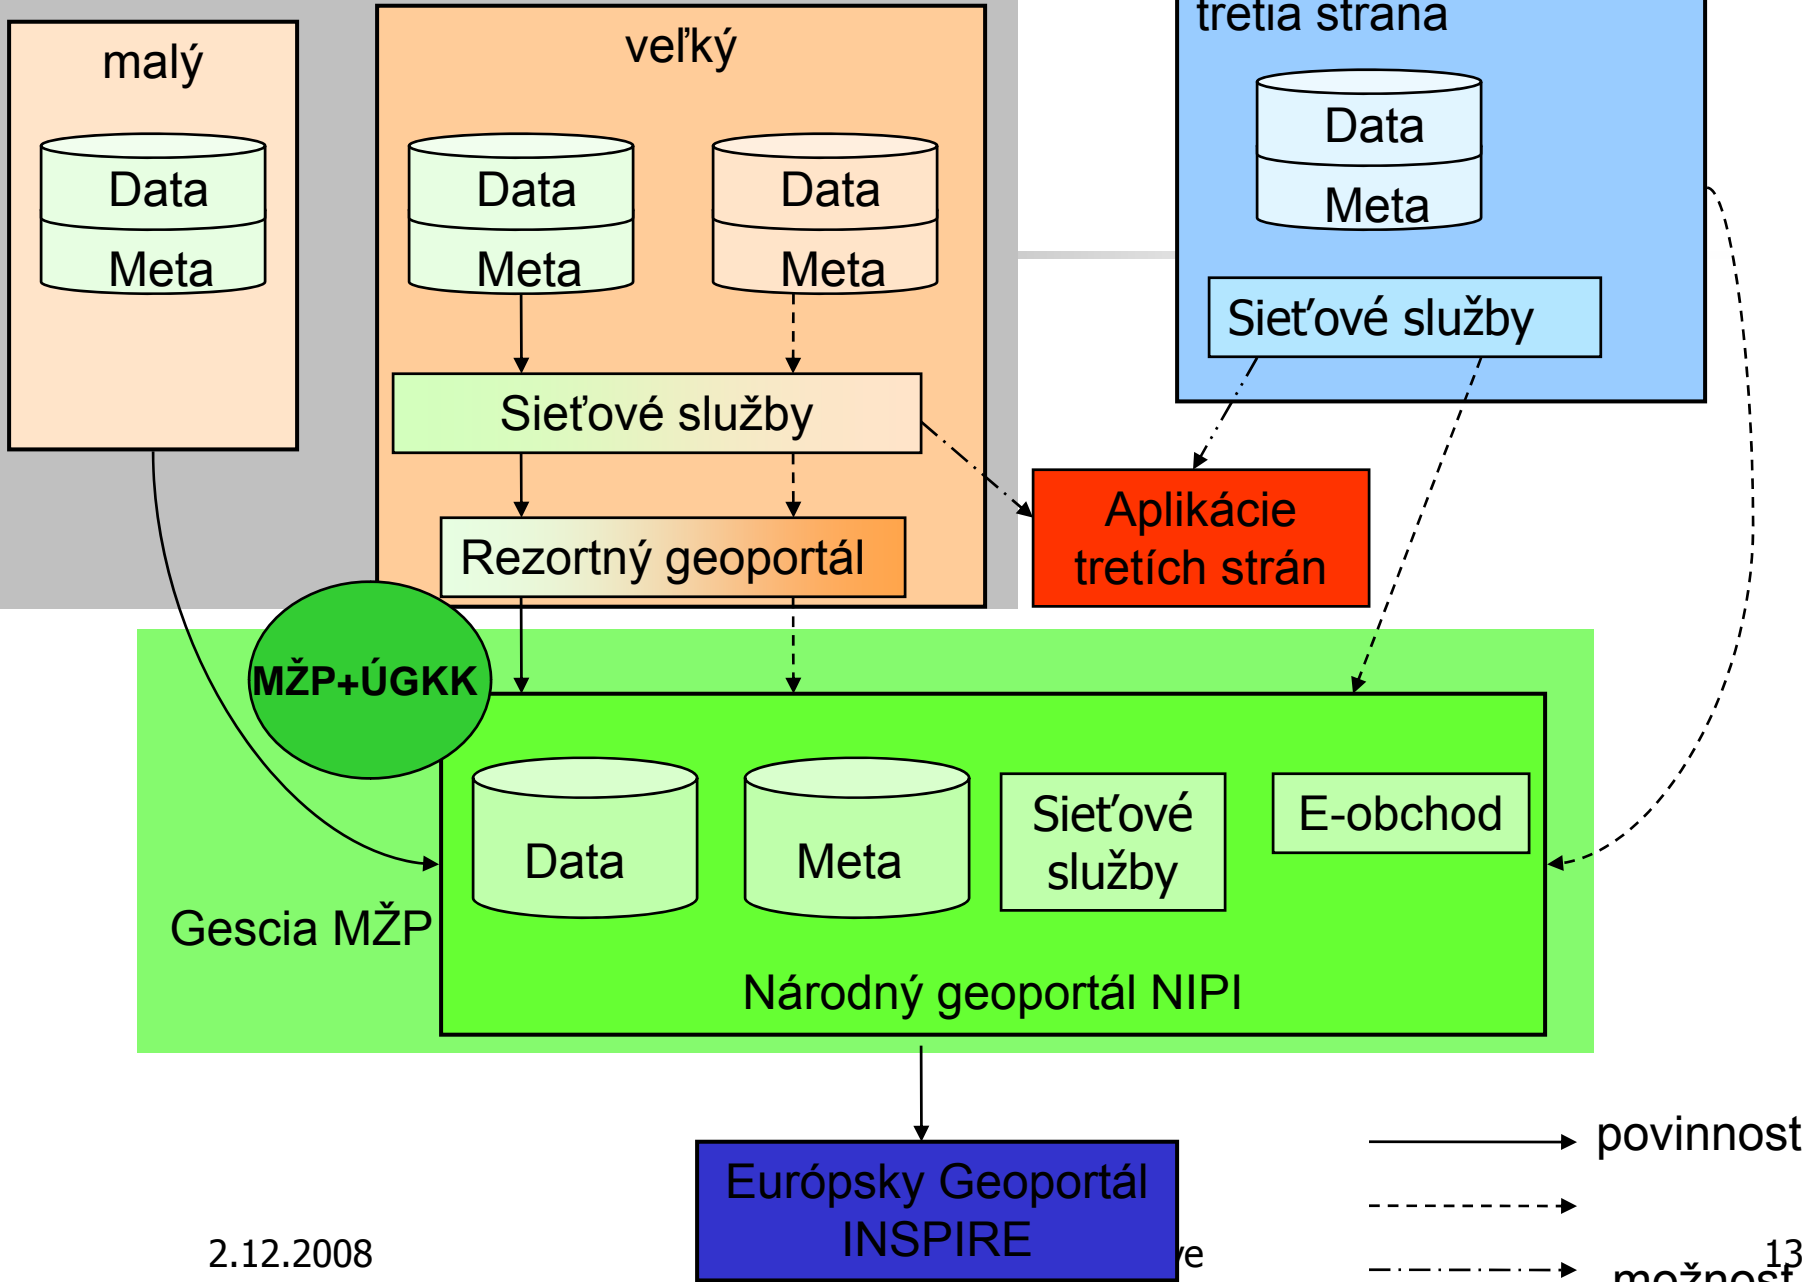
malý

Data

Meta

veľký

Data

Meta

Data

Meta

Sieťové služby

Rezortný geoportál

tretia strana

Data

Meta

Sieťové služby

Aplikácie tretích strán

MŽP+ÚGKK

Data

Meta

Sieťové služby

E-obchod

Gescia MŽP

Národný geoportál NIPI

Európsky Geoportál INSPIRE

povinnosť

možnosť

2.12.2008

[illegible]e

13